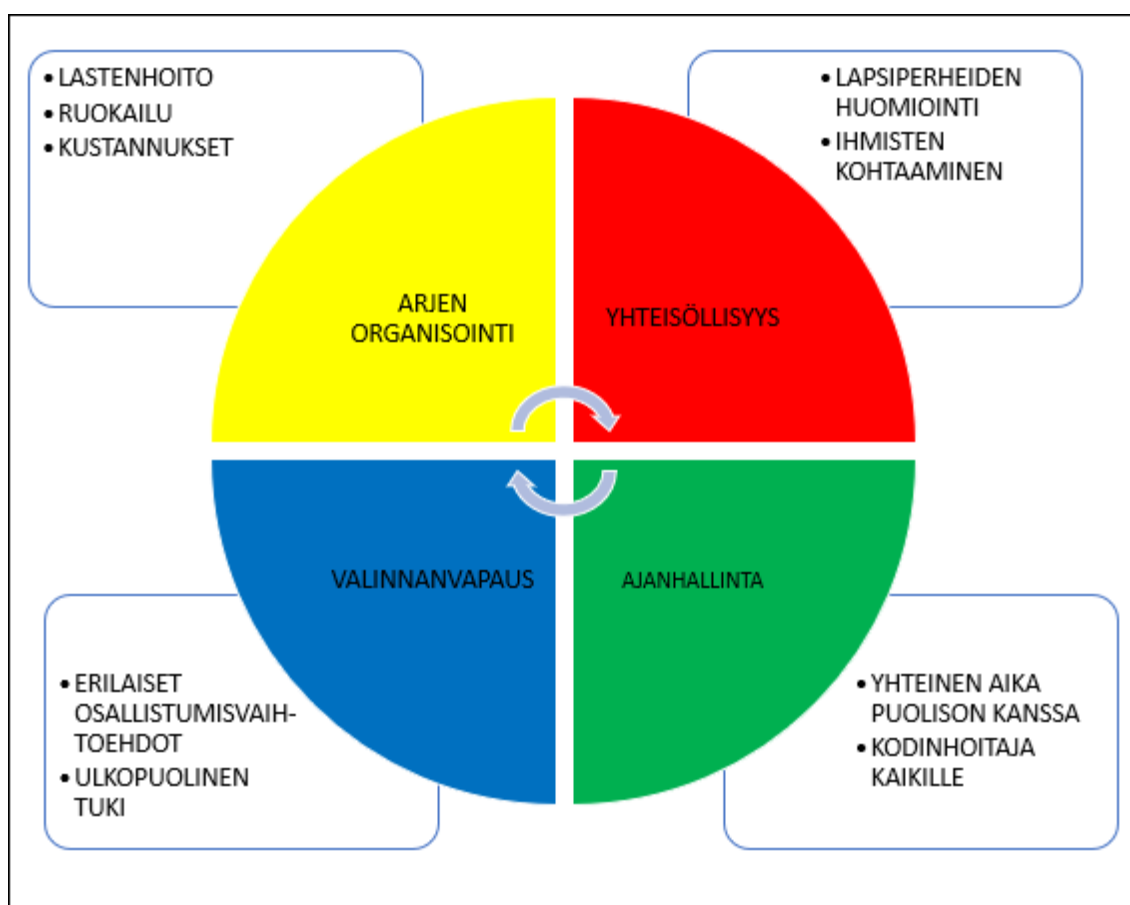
• LASTENHOITO
• RUOKAILU
• KUSTANNUKSET

• LAPSIPERHEIDEN HUOMIOINTI
• IHMISTEN KOHTAAMINEN

ARJEN ORGANISOINTI

YHTEISÖLLISYYS

VALINNANVAPAUS

AJANHALLINTA

• ERILAISET OSALLISTUMISVAIHTOEHDOT
• ULKOPUOLINEN TUKI

• YHTEINEN AIKA PUOLISON KANSSA
• KODINHOITAJA KAIKILLE